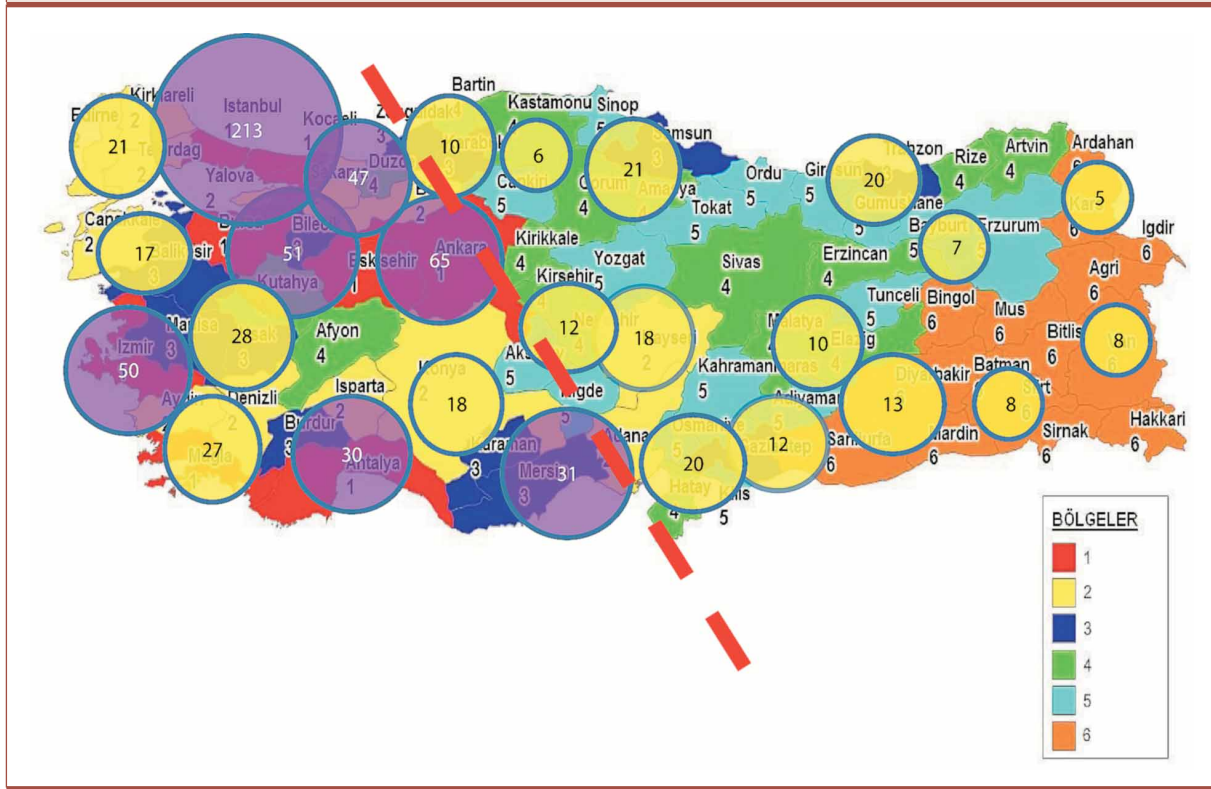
Kirklareli
Edirne 2
21
Tekirdag 2
Istanbul
213
Kocaeli 1
Yalova 2
Sakarya 3
47
Duzce 4
Zonguldak 4
10
Karabuk
Bartin
Kastamonu 4
6
Sinop 5
Samsun
21
Corum 4
Amasya
Cankiri 5
Canakkale 2
17
Balikesir 3
Bursa 1
51
Bilecik
Kutahya
Bolu 2
Eskisehir 1
Ankara
65
1
Kirikkale 4
Ordu 5
Giresun 5
20
Trabzon
Gumushane 5
Rize 4
Artvin 4
Ardahan 6
5
Kars 6
Igdir 6
Tokat 5
Yozgat 5
Kirsehir 4
Sivas 4
Erzincan 4
Bayburt 5
7
Erzurum
Agri 6
Manisa 3
28
Usak 3
Afyon 4
12
Nevsehir 4
18
Kayseri 2
Tunceli 5
Bingol 6
Mus 6
Bitlis 6
8
Van 6
Izmir 3
50
Aydin
Denizli 2
Isparta 2
Konya 2
18
Aksaray 5
Nigde 5
Kahramanmaras 5
10
Malatya 4
Elazig 4
13
Diyarbakir 6
Batman 6
8
Siirt 6
27
Mugla 1
Burdur 3
30
Antalya 1
Karaman 3
31
Mersin 3
Adana
20
Osmaniye 5
Hatay 4
Kilis 5
12
Gaziantep 5
Adiyaman 5
Sanliurfa 6
Mardin 6
Sirnak 6
Hakkari 6
BÖLGELER
1
2
3
4
5
6